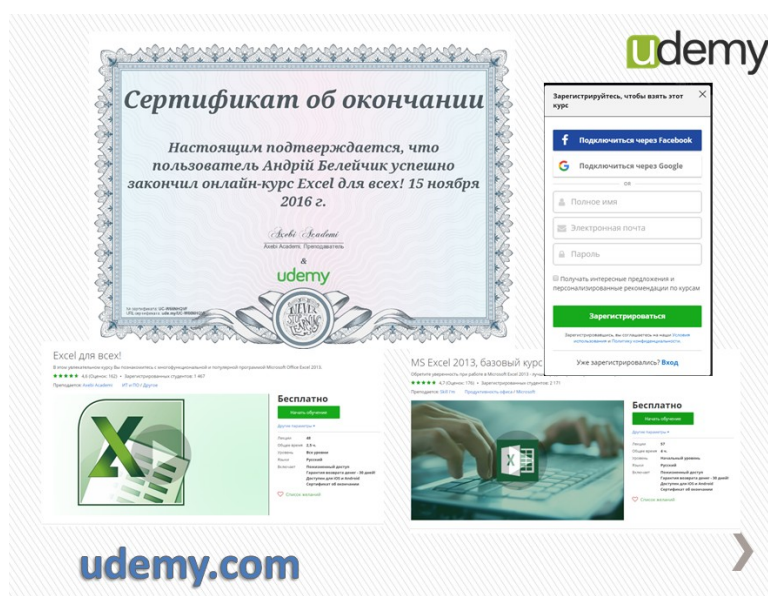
udemy

Сертификат об окончании

Настоящим подтверждается, что пользователь Андрій Белейчик успешно закончил онлайн-курс Excel для всех! 15 ноября 2016 г.

Xeebi Academi Преподаватель

&

udemy

Зарегистрируйтесь, чтобы взять этот курс

Подключиться через Facebook

Подключиться через Google

OR

Полное имя

Электронная почта

Пароль

Получать интересные предложения и персонализированные рекомендации по курсам

Зарегистрироваться

Зарегистрировавшись, вы соглашаетесь на наши Условия использования и Политику конфиденциальности.

Уже зарегистрировались? Вход

Excel для всех!

Бесплатно

Начать обучение

MS Excel 2013, базовый курс

Бесплатно

Начать обучение

udemy.com

❯